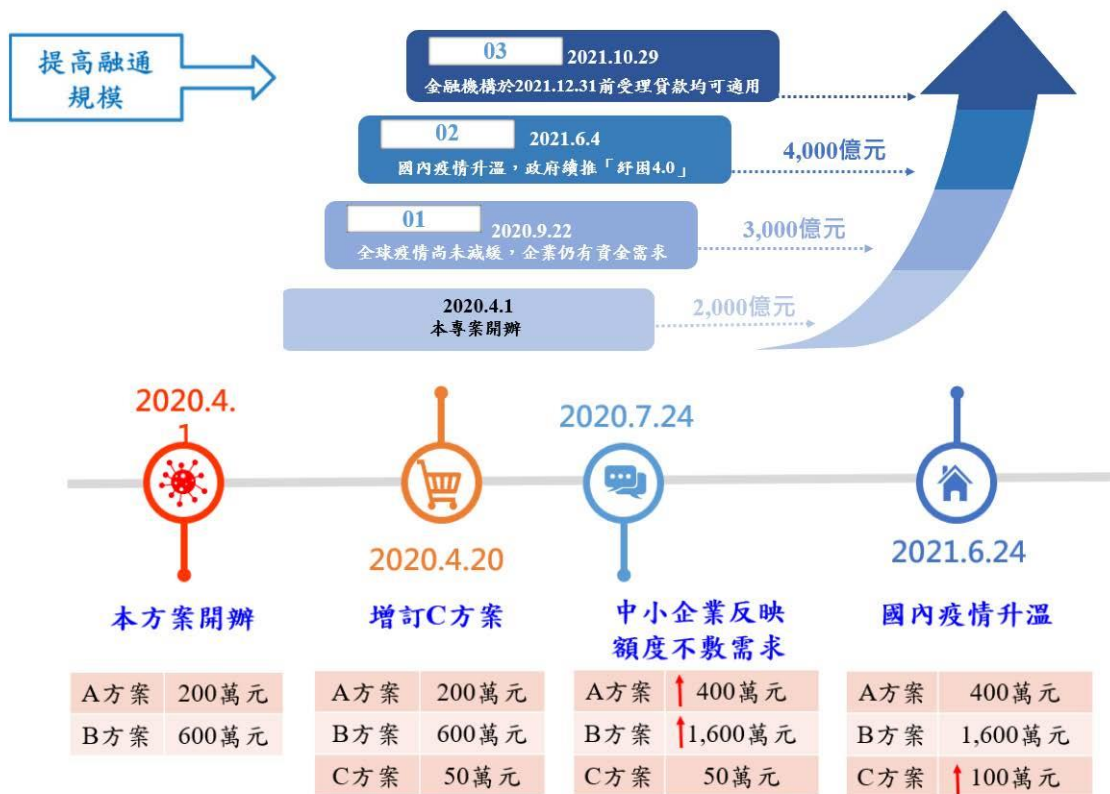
提高融通規模

03 2021.10.29
金融機構於2021.12.31前受理貸款均可適用

02 2021.6.4
國內疫情升溫，政府續推「紓困4.0」

4,000億元

01 2020.9.22
全球疫情尚未減緩，企業仍有資金需求

3,000億元

2020.4.1
本專案開辦

2,000億元

2020.4.1

本方案開辦

| A方案 | 200萬元 |
|---|---|
| B方案 | 600萬元 |

2020.4.20

增訂C方案

| A方案 | 200萬元 |
|---|---|
| B方案 | 600萬元 |
| C方案 | 50萬元 |

2020.7.24

中小企業反映額度不敷需求

| A方案 | 400萬元 |
|---|---|
| B方案 | 1,600萬元 |
| C方案 | 50萬元 |

2021.6.24

國內疫情升溫

| A方案 | 400萬元 |
|---|---|
| B方案 | 1,600萬元 |
| C方案 | 100萬元 |